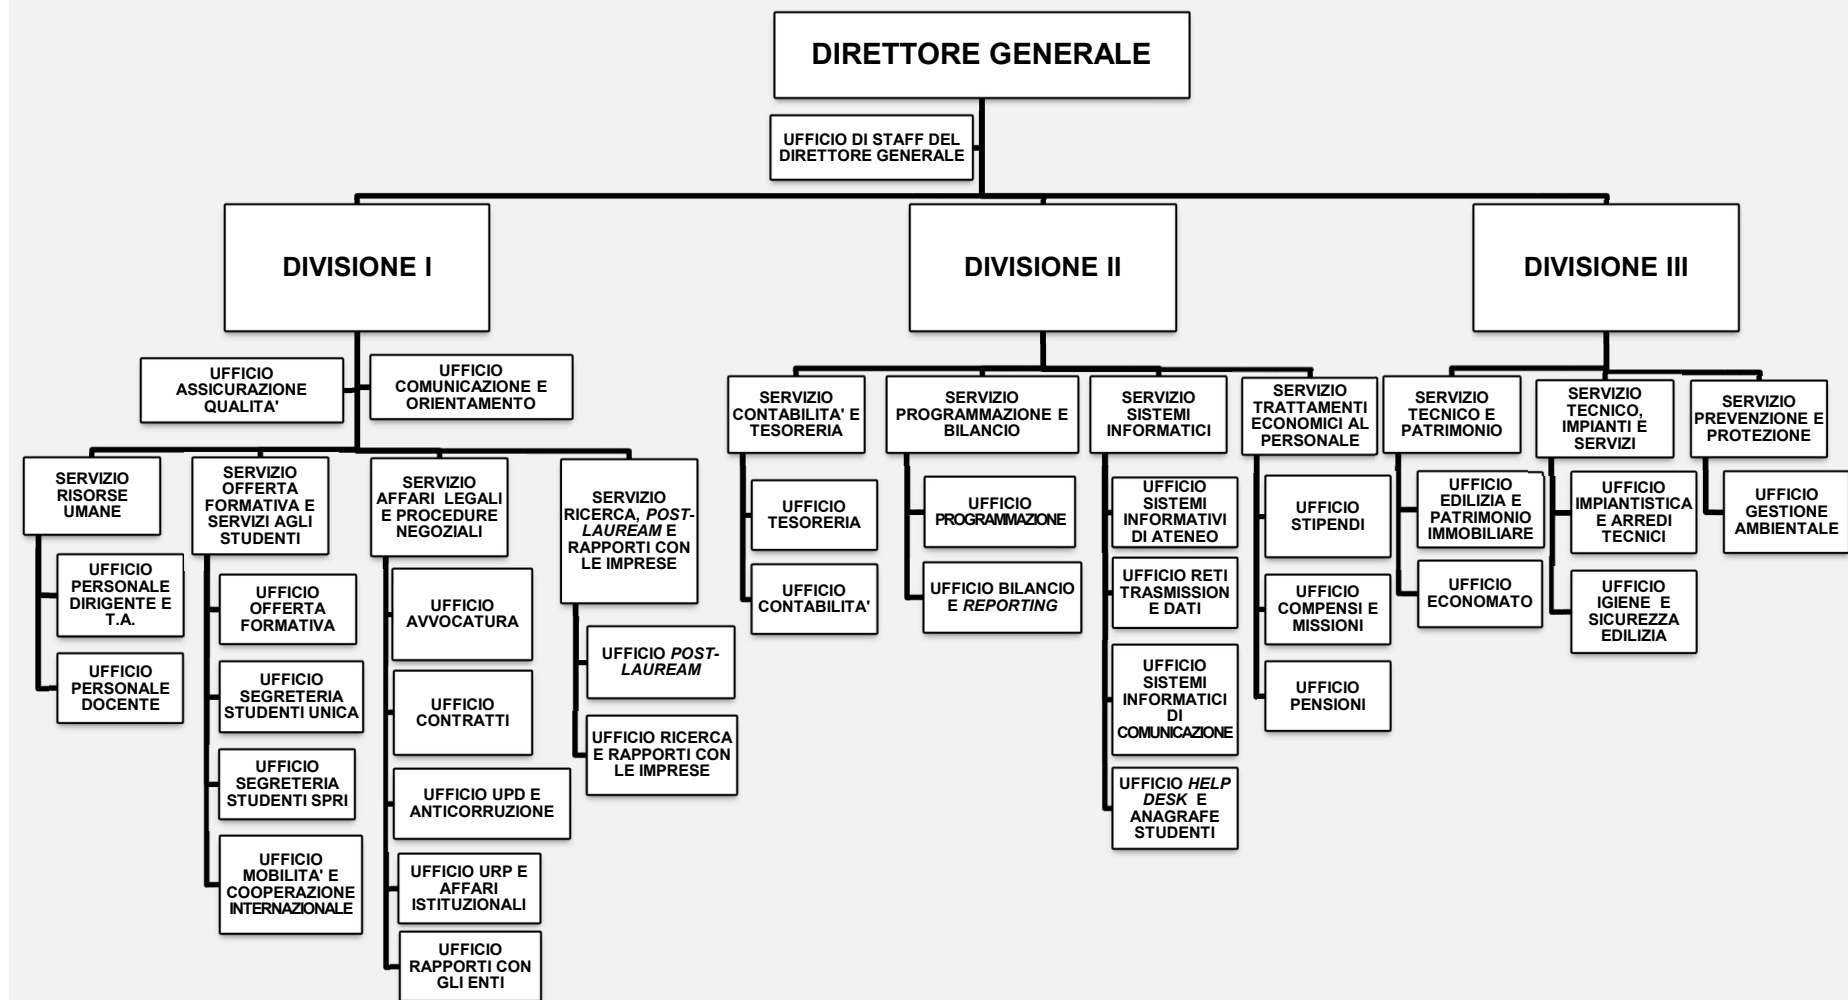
DIRETTORE GENERALE

UFFICIO DI STAFF DEL DIRETTORE GENERALE

DIVISIONE I

DIVISIONE II

DIVISIONE III

UFFICIO ASSICURAZIONE QUALITA'

UFFICIO COMUNICAZIONE E ORIENTAMENTO

SERVIZIO RISORSE UMANE

UFFICIO PERSONALE DIRIGENTE E T.A.

UFFICIO PERSONALE DOCENTE

SERVIZIO OFFERTA FORMATIVA E SERVIZI AGLI STUDENTI

UFFICIO OFFERTA FORMATIVA

UFFICIO SEGRETERIA STUDENTI UNICA

UFFICIO SEGRETERIA STUDENTI SPRI

UFFICIO MOBILITA' E COOPERAZIONE INTERNAZIONALE

SERVIZIO AFFARI LEGALI E PROCEDURE NEGOZIALI

UFFICIO AVVOCATURA

UFFICIO CONTRATTI

UFFICIO UPD E ANTICORRUZIONE

UFFICIO URP E AFFARI ISTITUZIONALI

UFFICIO RAPPORTI CON GLI ENTI

SERVIZIO RICERCA, POST-LAUREAM E RAPPORTI CON LE IMPRESE

UFFICIO POST-LAUREAM

UFFICIO RICERCA E RAPPORTI CON LE IMPRESE

SERVIZIO CONTABILITA' E TESORERIA

UFFICIO TESORERIA

UFFICIO CONTABILITA'

SERVIZIO PROGRAMMAZIONE E BILANCIO

UFFICIO PROGRAMMAZIONE

UFFICIO BILANCIO E REPORTING

SERVIZIO SISTEMI INFORMATICI

UFFICIO SISTEMI INFORMATIVI DI ATENEO

UFFICIO RETI TRASMISSION E DATI

UFFICIO SISTEMI INFORMATICI DI COMUNICAZIONE

UFFICIO HELP DESK E ANAGRAFE STUDENTI

SERVIZIO TRATTAMENTI ECONOMICI AL PERSONALE

UFFICIO STIPENDI

UFFICIO COMPENSI E MISSIONI

UFFICIO PENSIONI

SERVIZIO TECNICO E PATRIMONIO

UFFICIO EDILIZIA E PATRIMONIO IMMOBILIARE

UFFICIO ECONOMATO

SERVIZIO TECNICO, IMPIANTI E SERVIZI

UFFICIO IMPIANTISTICA E ARREDI TECNICI

UFFICIO IGIENE E SICUREZZA EDILIZIA

SERVIZIO PREVENZIONE E PROTEZIONE

UFFICIO GESTIONE AMBIENTALE